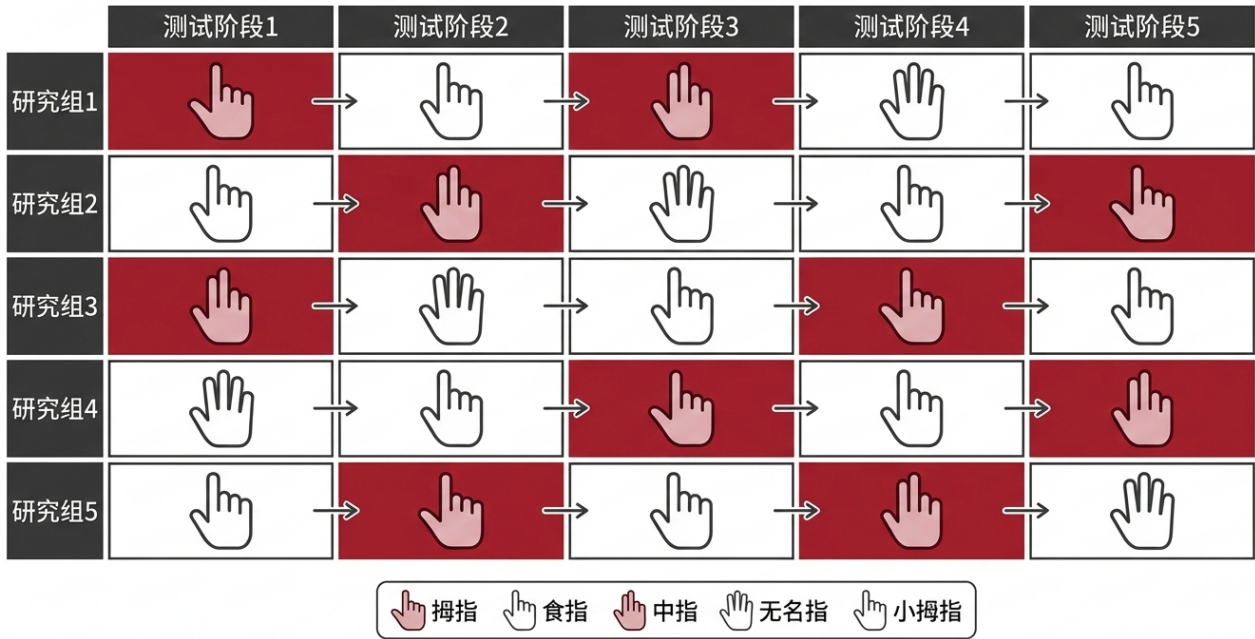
| | 测试阶段1 | 测试阶段2 | 测试阶段3 | 测试阶段4 | 测试阶段5 |
|---|---|---|---|---|---|
| 研究组1 | | | | | |
| 研究组2 | | | | | |
| 研究组3 | | | | | |
| 研究组4 | | | | | |
| 研究组5 | | | | | |

拇指 食指 中指 无名指 小拇指